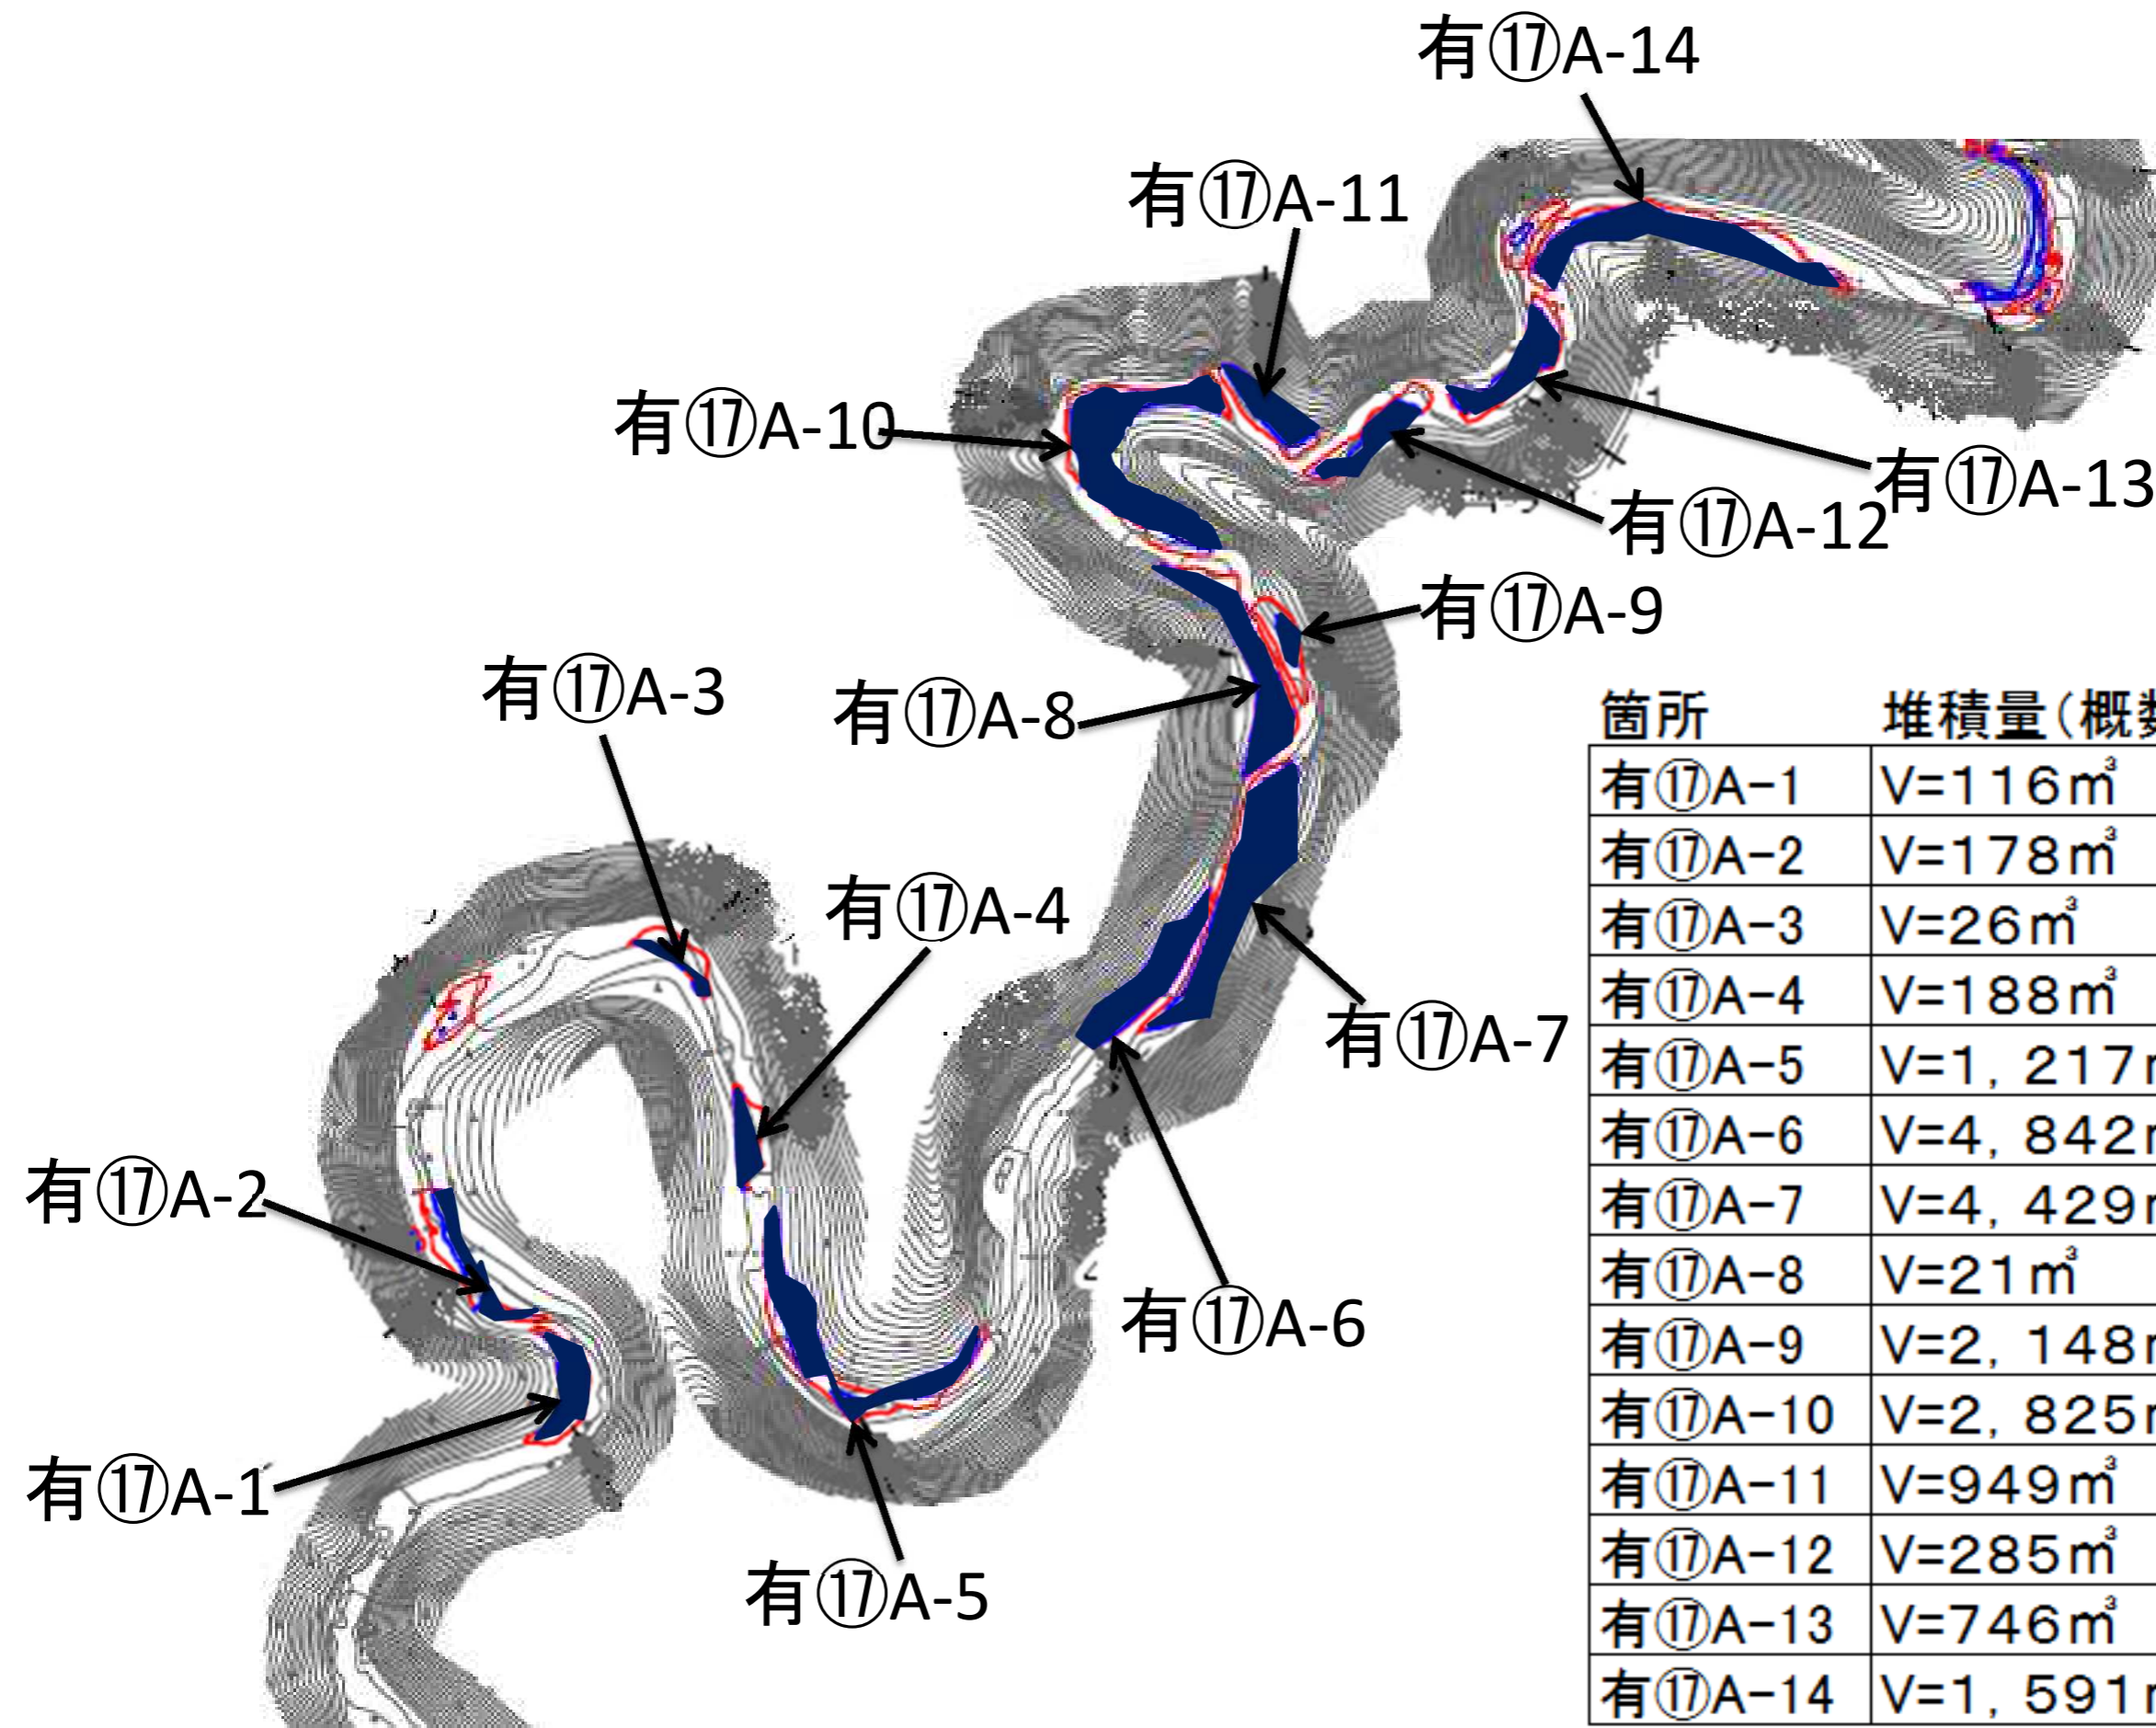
有⑰A-14

有⑰A-11

有⑰A-10

有⑰A-13

有⑰A-12

有⑰A-9

有⑰A-3

有⑰A-8

有⑰A-4

有⑰A-7

有⑰A-2

有⑰A-6

有⑰A-1

有⑰A-5

| 箇所 | 堆積量(概数 |
|---|---|
| 有⑰A−1 | V=116㎥ |
| 有⑰A−2 | V=178㎥ |
| 有⑰A−3 | V=26㎥ |
| 有⑰A−4 | V=188㎥ |
| 有⑰A−5 | V=1，217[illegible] |
| 有⑰A−6 | V=4，842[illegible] |
| 有⑰A−7 | V=4，429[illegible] |
| 有⑰A−8 | V=21㎥ |
| 有⑰A−9 | V=2，148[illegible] |
| 有⑰A−10 | V=2，825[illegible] |
| 有⑰A−11 | V=949㎥ |
| 有⑰A−12 | V=285㎥ |
| 有⑰A−13 | V=746㎥ |
| 有⑰A−14 | V=1，591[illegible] |